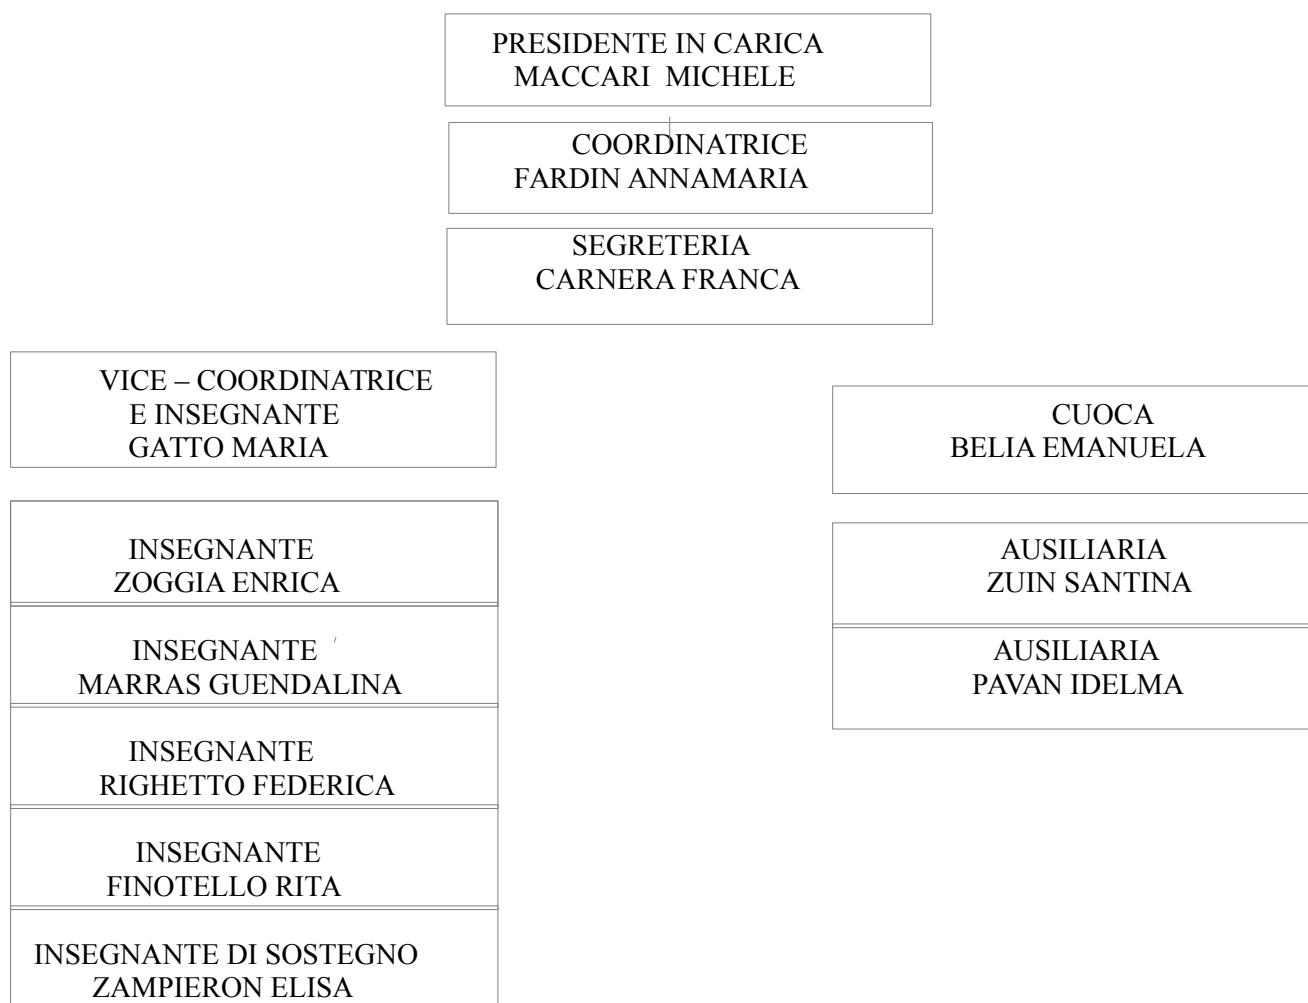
PRESIDENTE IN CARICA
MACCARI MICHELE

COORDINATRICE
FARDIN ANNAMARIA

SEGRETERIA
CARNERA FRANCA

VICE – COORDINATRICE
E INSEGNANTE
GATTO MARIA

INSEGNANTE
ZOGGIA ENRICA

INSEGNANTE
MARRAS GUENDALINA

INSEGNANTE
RIGHETTO FEDERICA

INSEGNANTE
FINOTELLO RITA

INSEGNANTE DI SOSTEGNO
ZAMPIERON ELISA

CUOCA
BELIA EMANUELA

AUSILIARIA
ZUIN SANTINA

AUSILIARIA
PAVAN IDELMA